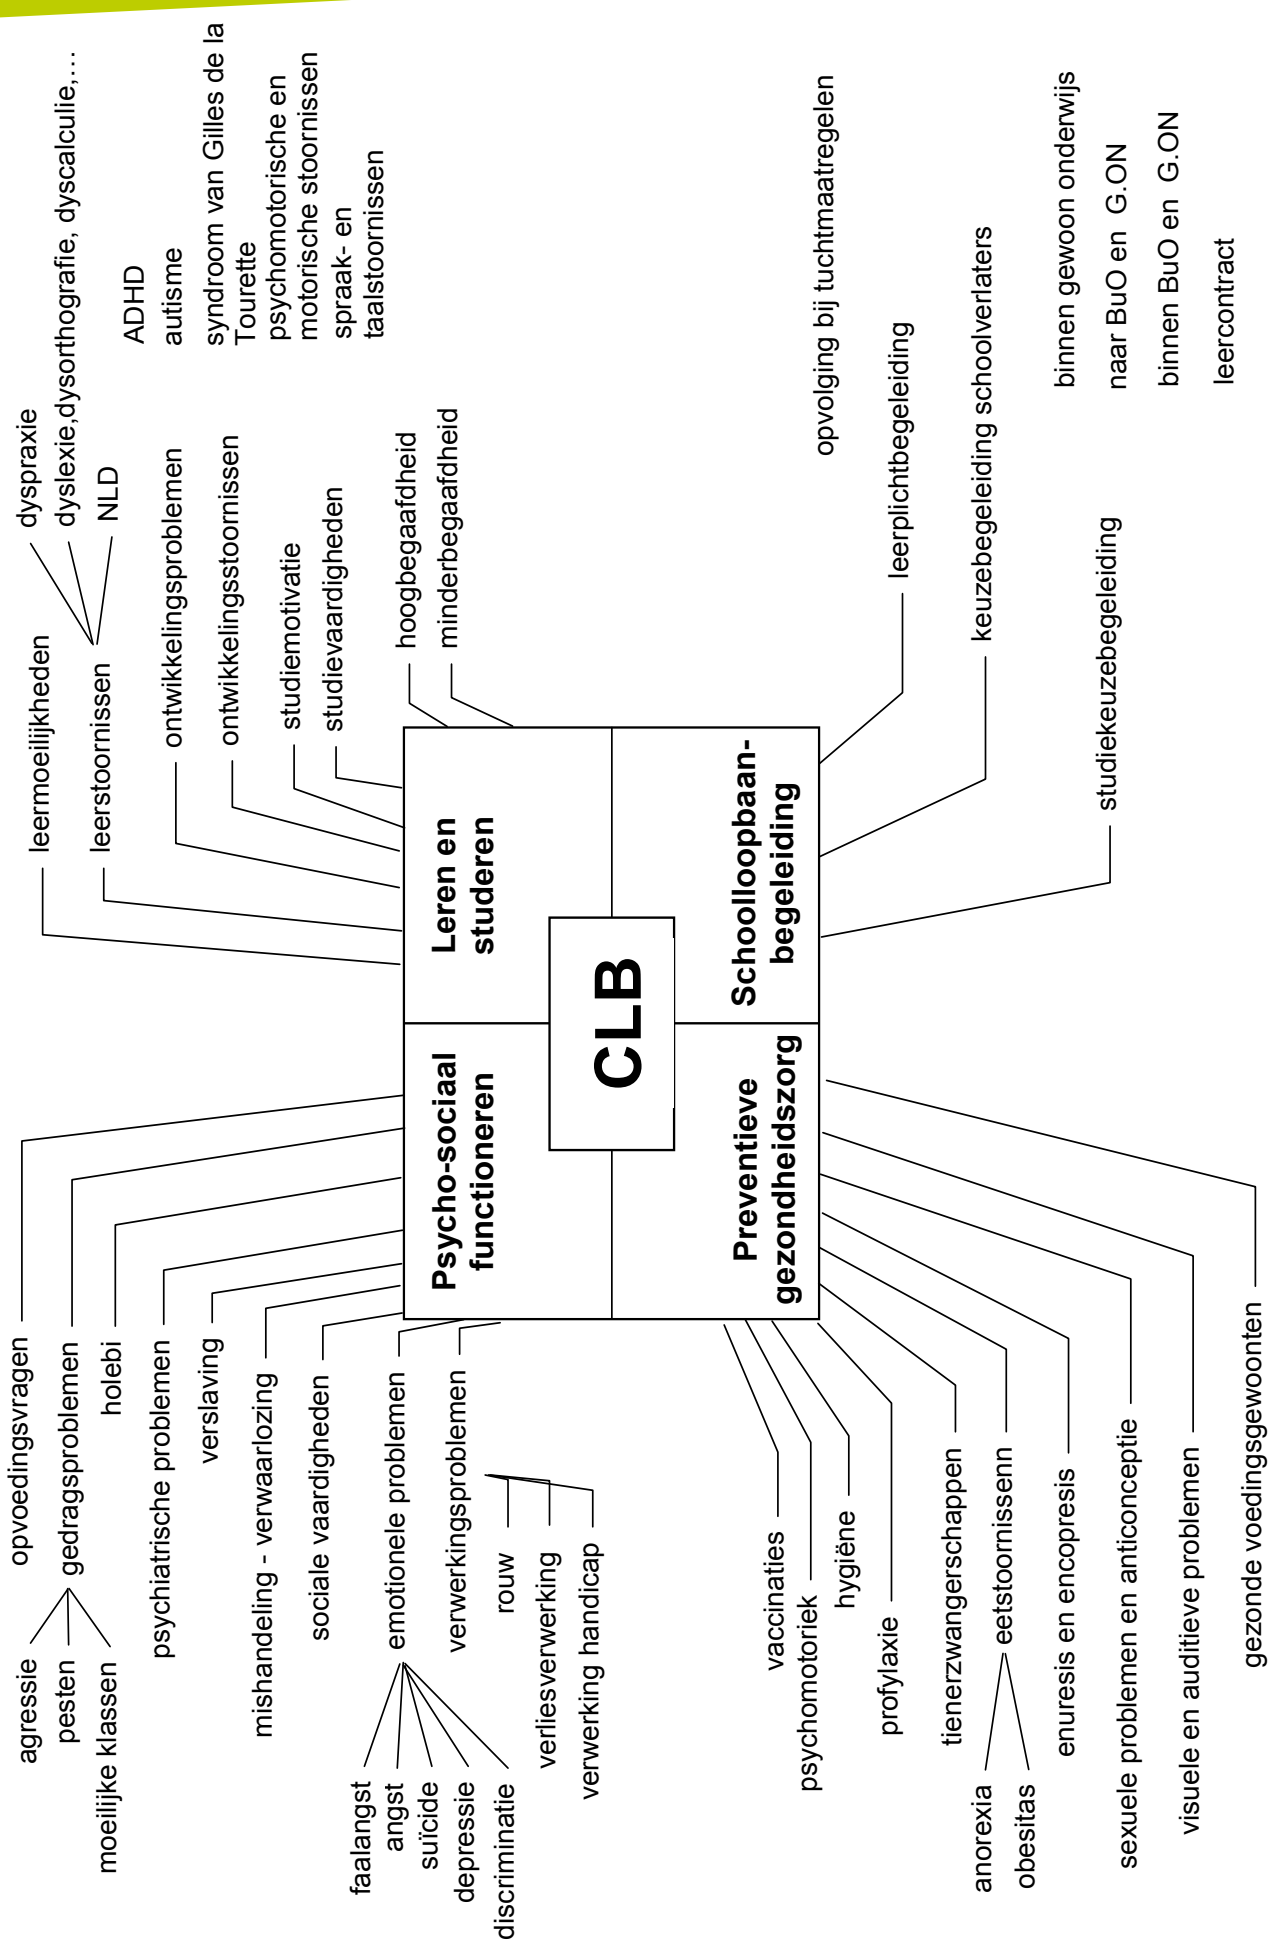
CLB

Leren en studeren

leermoeilijkheden
leerstoornissen
dyspraxie
dyslexie,dysorthografie, dyscalculie,…
NLD
ontwikkelingsproblemen
ontwikkelingsstoornissen
ADHD
autisme
syndroom van Gilles de la Tourette
psychomotorische en motorische stoornissen
spraak- en taalstoornissen
studiemotivatie
studievaardigheden
hoogbegaafdheid
minderbegaafdheid

Schoolloopbaanbegeleiding

opvolging bij tuchtmaatregelen
leerplichtbegeleiding
keuzebegeleiding schoolverlaters
studiekeuzebegeleiding
binnen gewoon onderwijs
naar BuO en G.ON
binnen BuO en G.ON
leercontract

Psycho-sociaal functioneren

opvoedingsvragen
gedragsproblemen
agressie
pesten
moeilijke klassen
holebi
psychiatrische problemen
verslaving
mishandeling - verwaarlozing
sociale vaardigheden
emotionele problemen
faalangst
angst
suïcide
depressie
discriminatie
verwerkingsproblemen
rouw
verliesverwerking
verwerking handicap

Preventieve gezondheidszorg

vaccinaties
psychomotoriek
hygiëne
profylaxie
tienerzwangerschappen
eetstoornissenn
anorexia
obesitas
enuresis en encopresis
sexuele problemen en anticonceptie
visuele en auditieve problemen
gezonde voedingsgewoonten